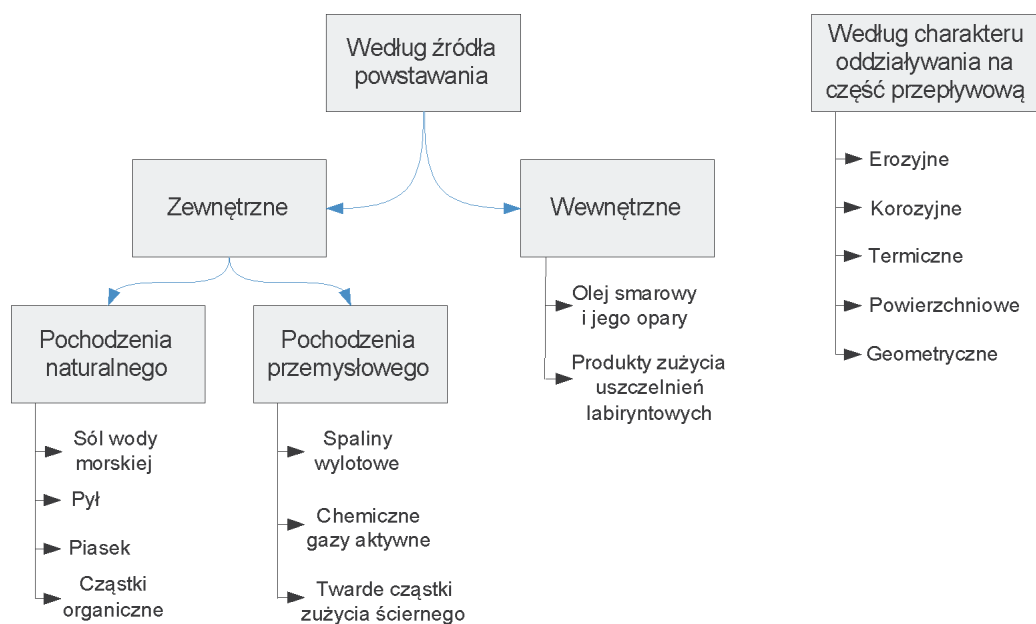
Według źródła powstawania

Zewnętrzne

Wewnętrzne

Pochodzenia naturalnego

Pochodzenia przemysłowego

Sól wody morskiej

Pył

Piasek

Cząstki organiczne

Spaliny wylotowe

Chemiczne gazy aktywne

Twarde cząstki zużycia ściernego

Olej smarowy i jego opary

Produkty zużycia uszczelnień labiryntowych

Według charakteru oddziaływania na część przepływową

Erozyjne

Korozyjne

Termiczne

Powierzchniowe

Geometryczne